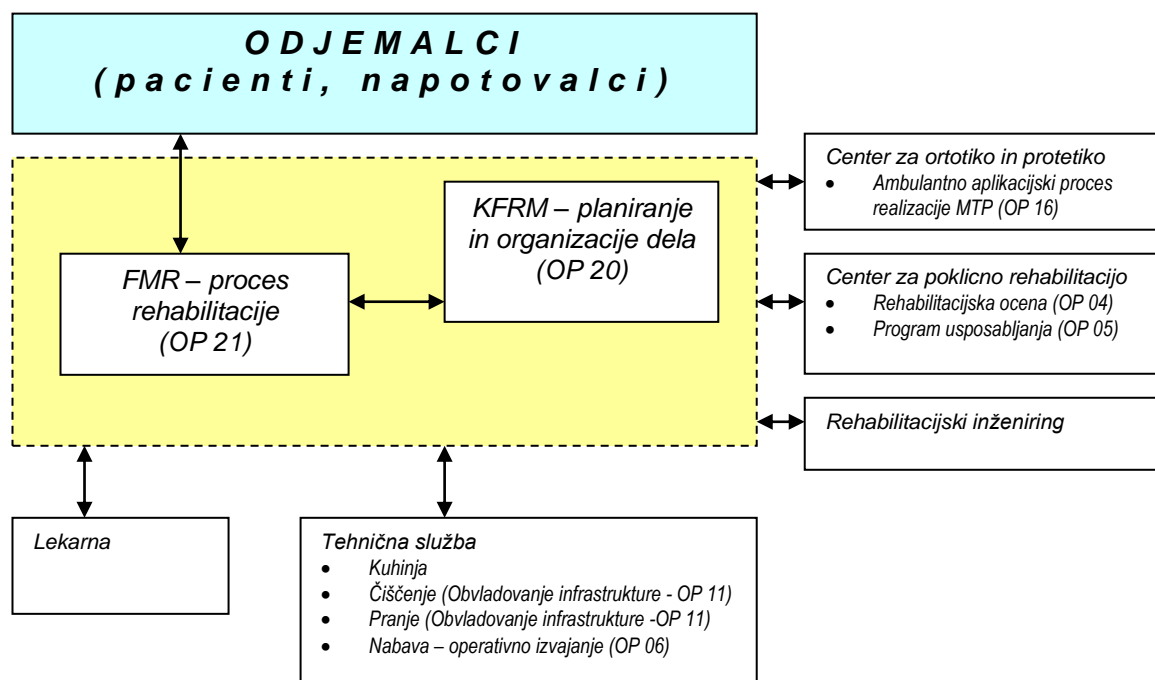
O D J E M A L C I
( p a c i e n t i, n a p o t o v a l c i )

KFRM – planiranje in organizacije dela (OP 20)

FMR – proces rehabilitacije (OP 21)

Center za ortotiko in protetiko
- Ambulantno aplikacijski proces realizacije MTP (OP 16)

Center za poklicno rehabilitacijo
- Rehabilitacijska ocena (OP 04)
- Program usposabljanja (OP 05)

Rehabilitacijski inženiring

Lekarna

Tehnična služba
- Kuhinja
- Čiščenje (Obvladovanje infrastrukture - OP 11)
- Pranje (Obvladovanje infrastrukture -OP 11)
- Nabava – operativno izvajanje (OP 06)